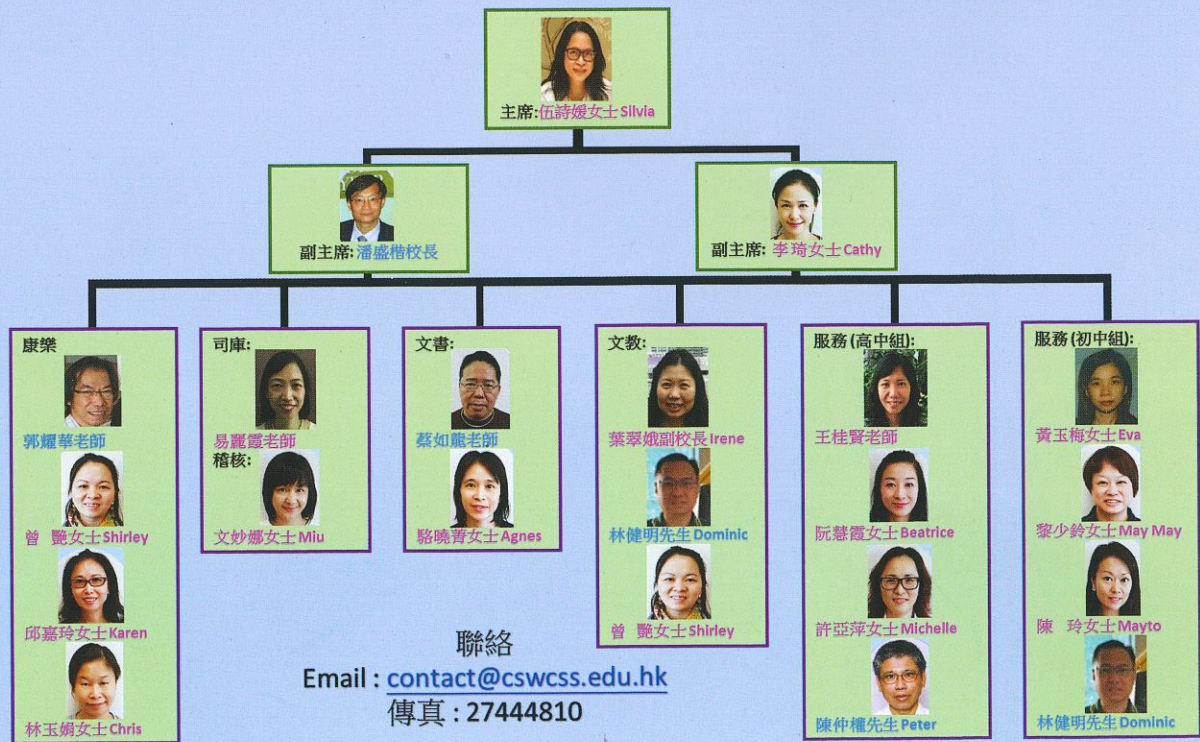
主席:伍詩媛女士 Silvia

副主席:潘盛楷校長

副主席:李琦女士 Cathy

康樂
郭耀華老師
曾 艷女士 Shirley
邱嘉玲女士 Karen
林玉娟女士 Chris

司庫:
易麗霞老師
稽核:
文妙娜女士 Miu

文書:
蔡如龍老師
駱曉青女士 Agnes

文教:
葉翠娥副校長 Irene
林健明先生 Dominic
曾 艷女士 Shirley

服務 (高中組):
王桂賢老師
阮慧霞女士 Beatrice
許亞萍女士 Michelle
陳仲權先生 Peter

服務 (初中組):
黃玉梅女士 Eva
黎少鈴女士 May May
陳 玲女士 Mayto
林健明先生 Dominic

聯絡
Email : contact@cswcss.edu.hk
傳真 : 27444810